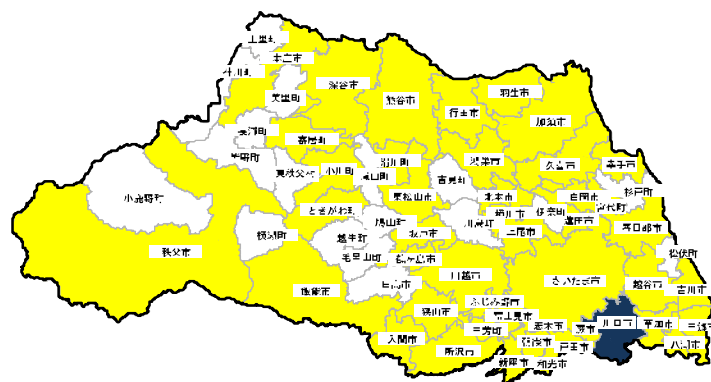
上里町
本庄市
神川町
美里町
深谷市
熊谷市
行田市
羽生市
加須市
長瀞町
寄居町
皆野町
東秩父村
小川町
滑川町
嵐山町
吉見町
鴻巣市
久喜市
幸手市
杉戸町
白岡市
宮代町
北本市
桶川市
伊奈町
蓮田市
春日部市
小鹿野町
ときがわ町
鳩山町
東松山市
川島町
上尾市
横瀬町
越生町
毛呂山町
坂戸市
鶴ヶ島市
川越市
さいたま市
越谷市
松伏町
吉川市
秩父市
飯能市
日高市
ふじみ野市
富士見市
三芳町
志木市
蕨市
川口市
草加市
三郷市
八潮市
入間市
所沢市
新座市
朝霞市
和光市
戸田市